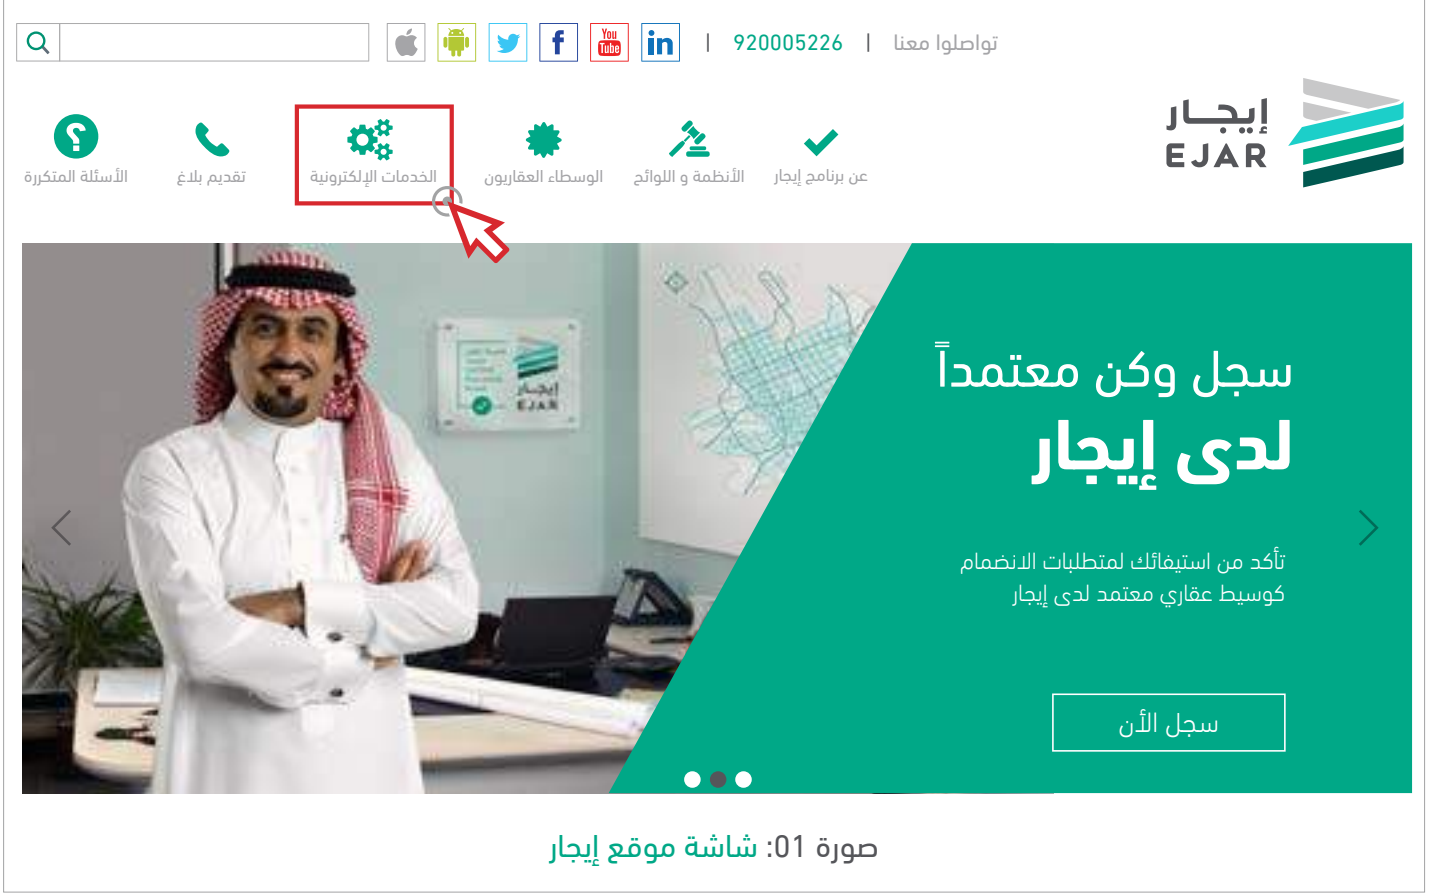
تواصلوا معنا | 920005226 |

You Tube

in

f

إيجار
EJAR

عن برنامج إيجار
الأنظمة و اللوائح
الوسطاء العقاريون
الخدمات الإلكترونية
تقديم بلاغ
الأسئلة المتكررة

سجل وكن معتمداً
لدى إيجار

تأكد من استيفائك لمتطلبات الانضمام كوسيط عقاري معتمد لدى إيجار

سجل الأن

صورة 01: شاشة موقع إيجار